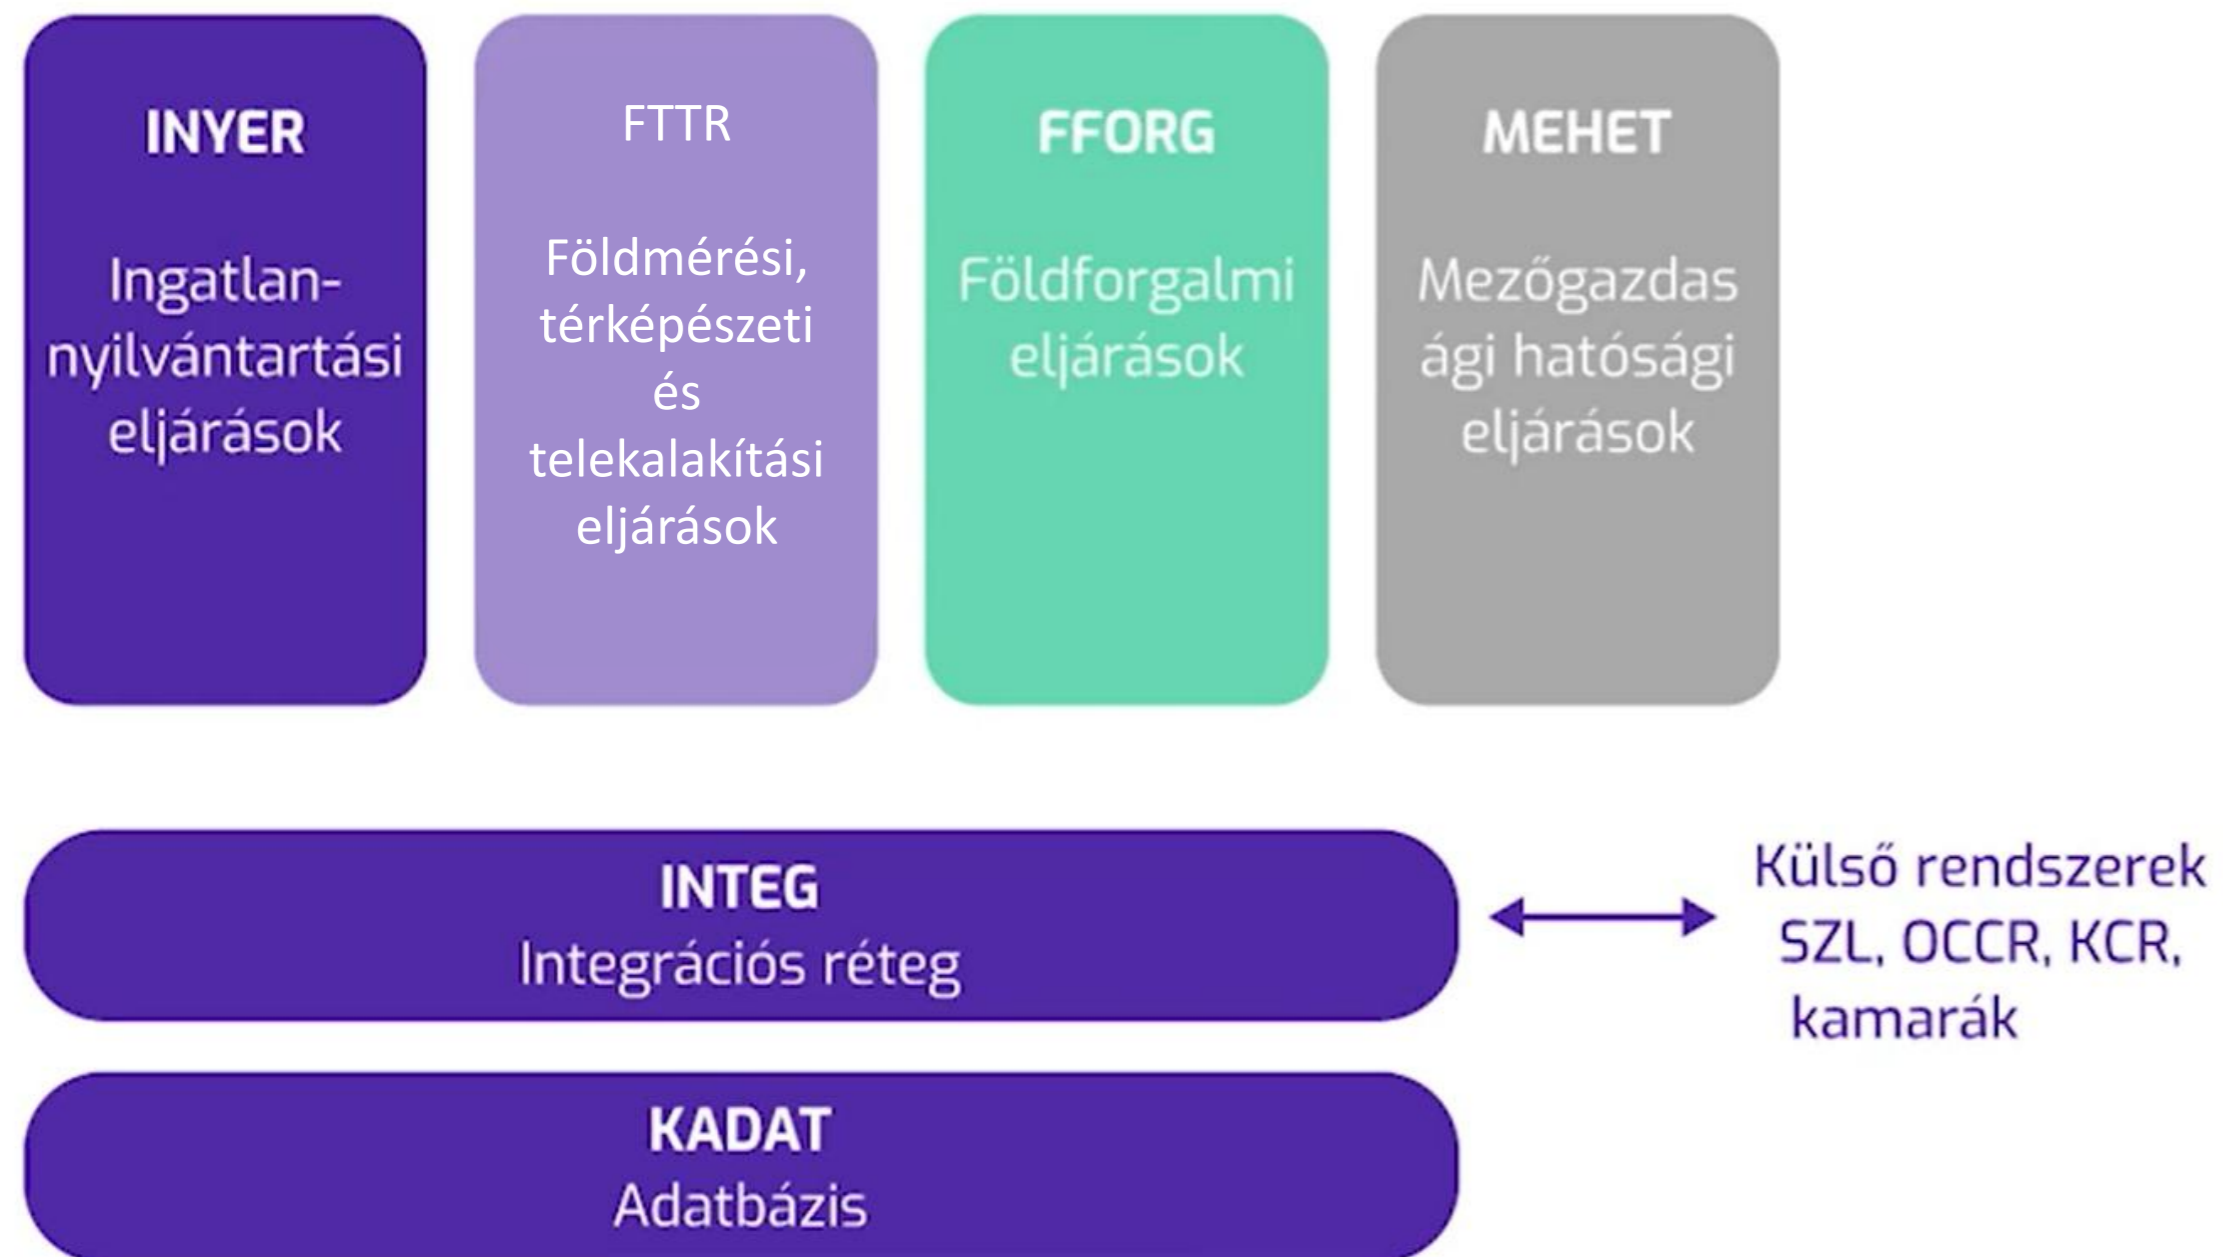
INYER

Ingatlan-nyilvántartási eljárások

FTTR

Földmérési, térképészeti és telekalakítási eljárások

FFORG

Földforgalmi eljárások

MEHET

Mezőgazdasági hatósági eljárások

INTEG
Integrációs réteg

Külső rendszerek SZL, OCCR, KCR, kamarák

KADAT
Adatbázis